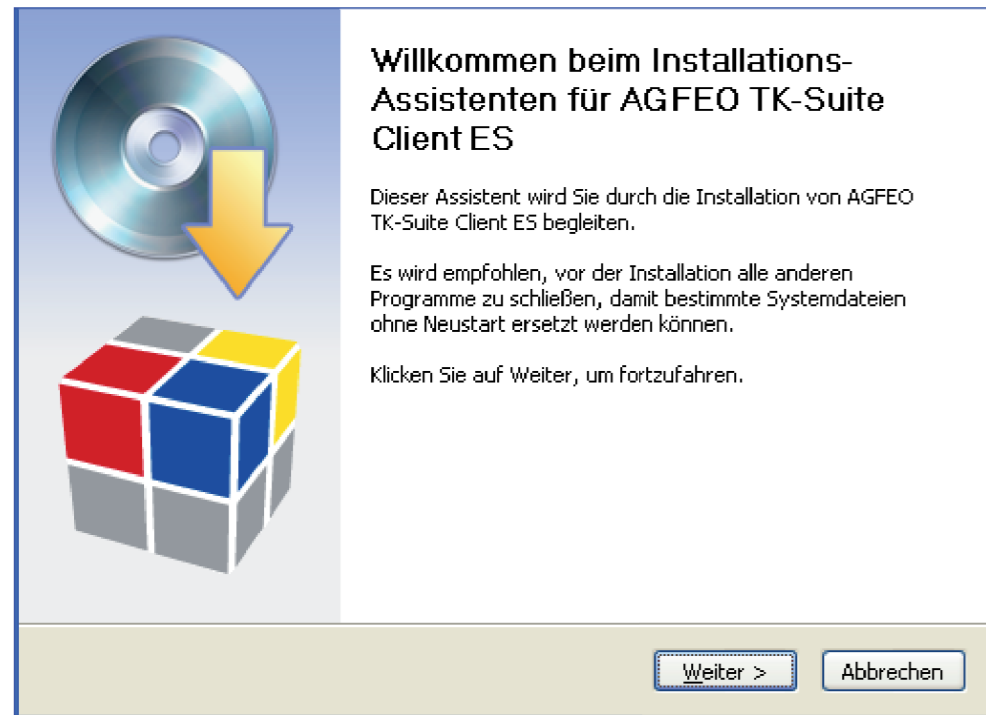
Willkommen beim Installations-Assistenten für AGFEO TK-Suite Client ES

Dieser Assistent wird Sie durch die Installation von AGFEO TK-Suite Client ES begleiten.

Es wird empfohlen, vor der Installation alle anderen Programme zu schließen, damit bestimmte Systemdateien ohne Neustart ersetzt werden können.

Klicken Sie auf Weiter, um fortzufahren.

Weiter >

Abbrechen